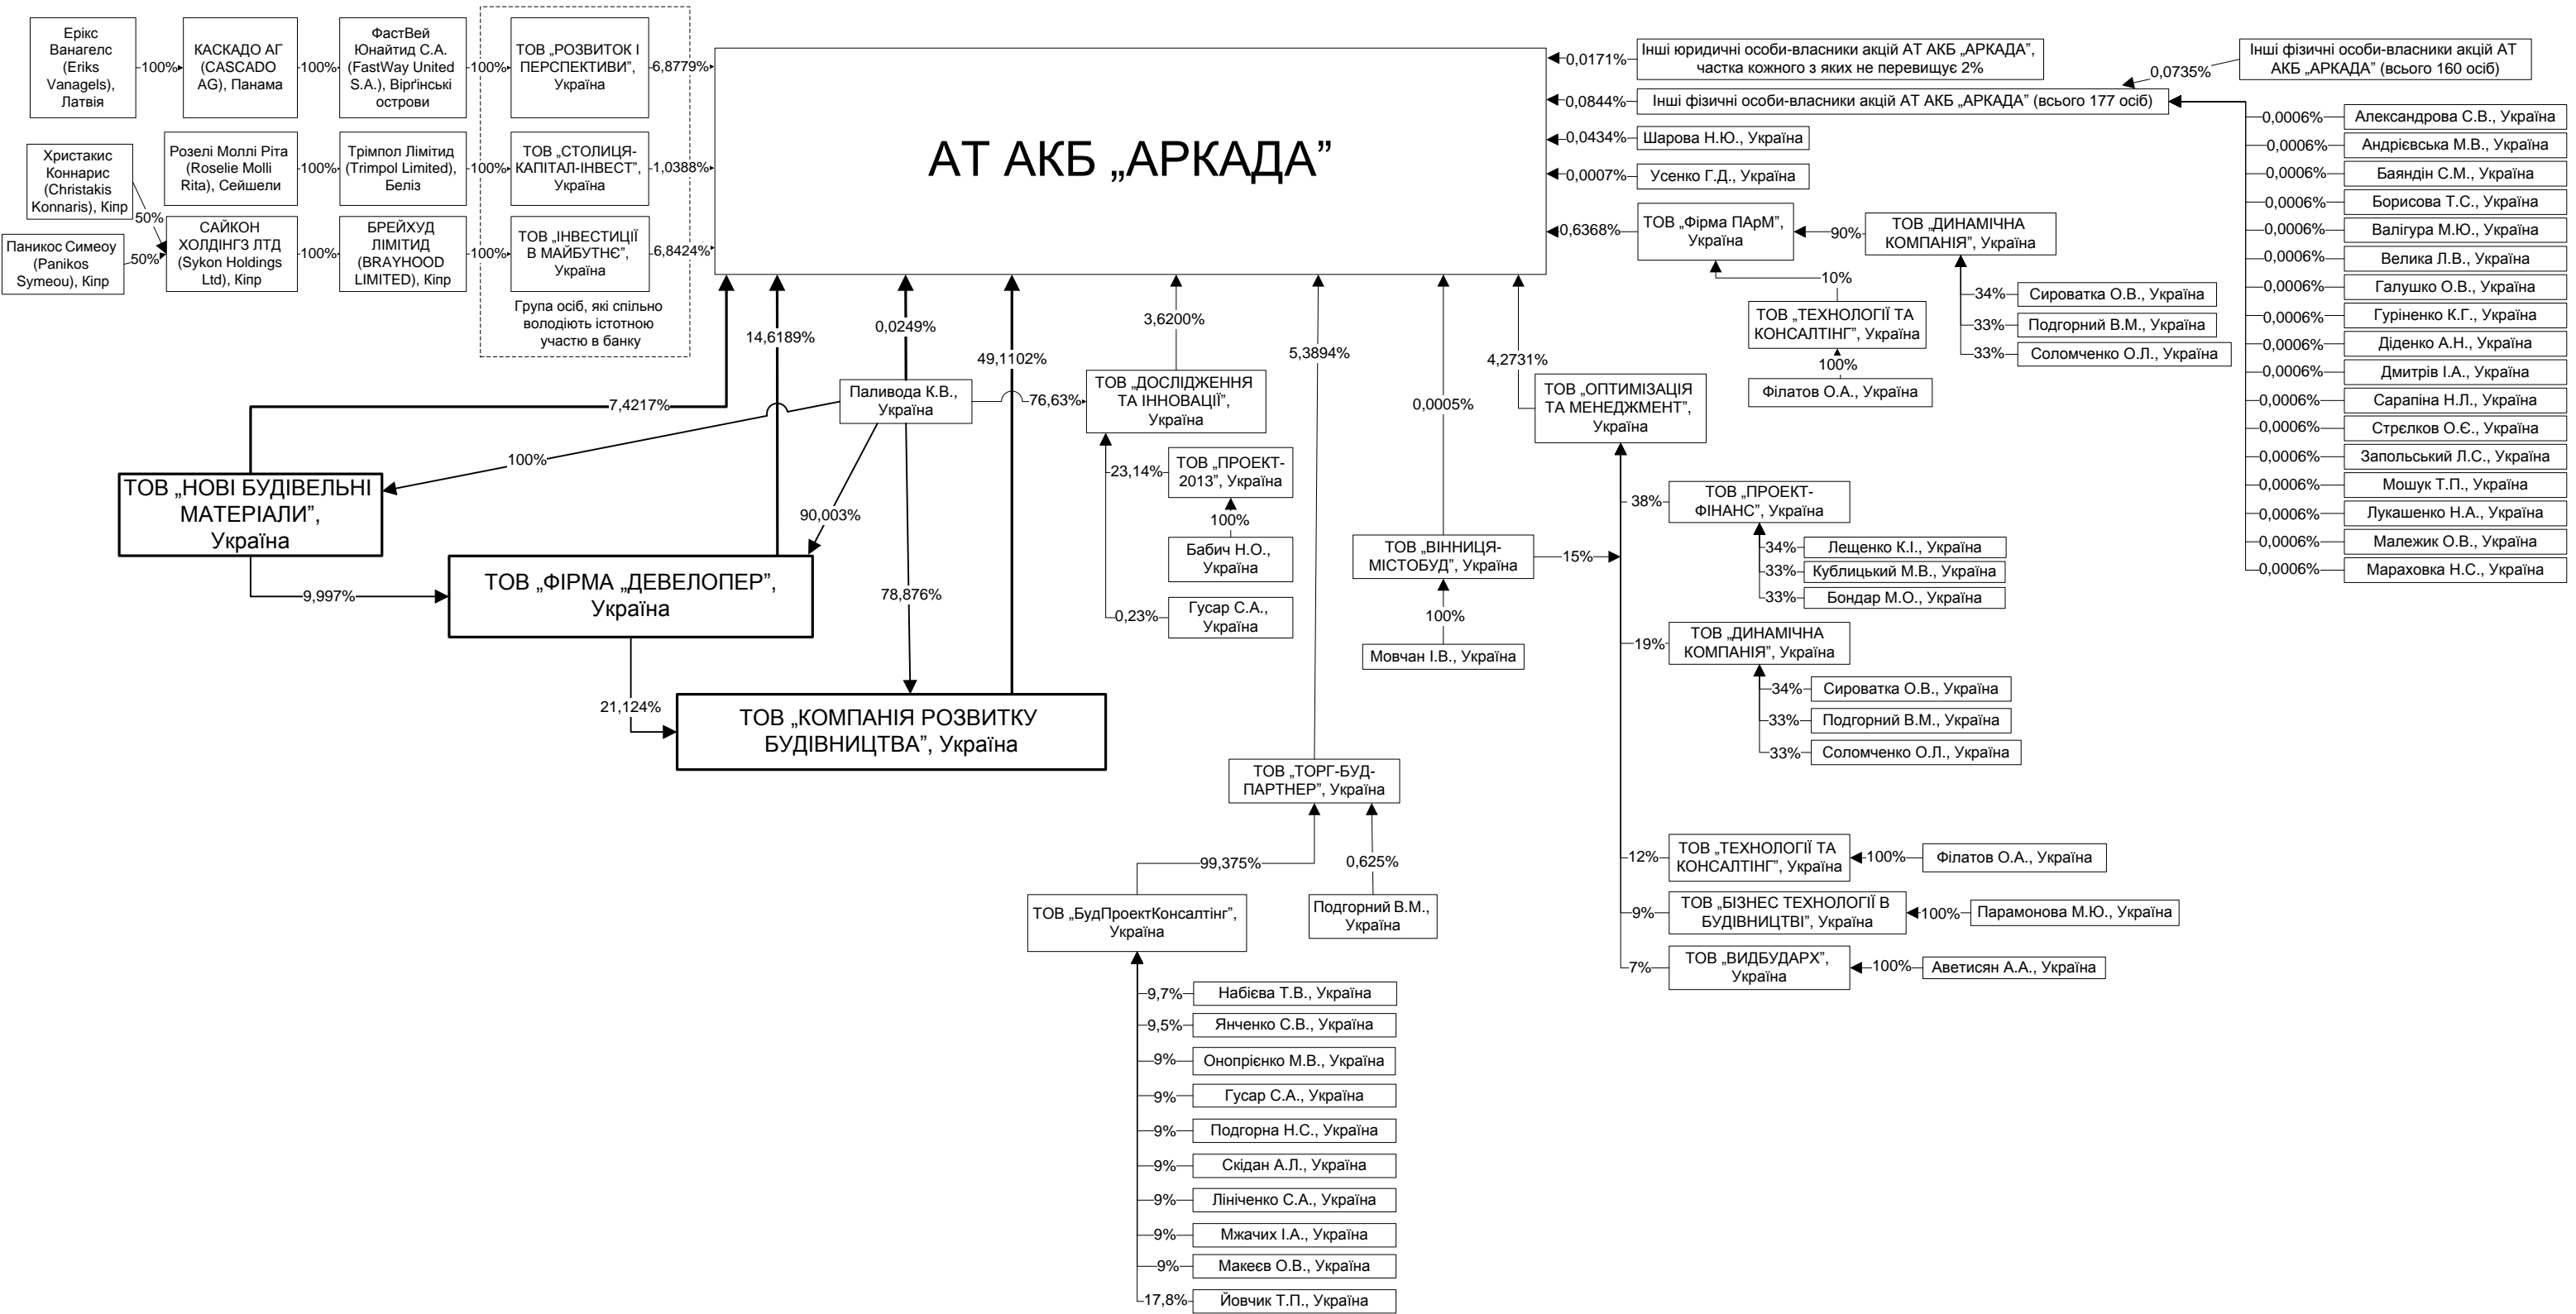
Ерікс Вангелс (Eriks Vanagels), Латвія
100%
КАСКАДО АГ (CASCADO AG), Панама
100%
ФастВей Юнайтид С.А. (FastWay United S.A.), Віргінські острови
100%
ТОВ „РОЗВИТОК І ПЕРСПЕКТИВИ", Україна
6,8779%

Христакис Коннарис (Christakis Konnaris), Кіпр
50%
Розелі Моллі Ріта (Roselie Molli Rita), Сейшели
100%
Трімпол Лімітид (Trimpol Limited), Беліз
100%
ТОВ „СТОЛИЦЯ-КАПІТАЛ-ІНВЕСТ", Україна
1,0388%

Паникос Симеоу (Panikos Symeou), Кіпр
50%
САЙКОН ХОЛДІНГЗ ЛТД (Sykon Holdings Ltd), Кіпр
100%
БРЕЙХУД ЛІМІТИД (BRAYHOOD LIMITED), Кіпр
100%
ТОВ „ІНВЕСТИЦІЇ В МАЙБУТНЄ", Україна
6,8424%

Група осіб, які спільно володіють істотною участю в банку

АТ АКБ „АРКАДА"

0,0171%
Інші юридичні особи-власники акцій АТ АКБ „АРКАДА", частка кожного з яких не перевищує 2%
0,0844%
Інші фізичні особи-власники акцій АТ АКБ „АРКАДА" (всього 177 осіб)
0,0735%
Інші фізичні особи-власники акцій АТ АКБ „АРКАДА" (всього 160 осіб)
0,0434%
Шарова Н.Ю., Україна
0,0007%
Усенко Г.Д., Україна
0,6368%
ТОВ „Фірма ПАрМ", Україна
90%
ТОВ „ДИНАМІЧНА КОМПАНІЯ", Україна
10%
ТОВ „ТЕХНОЛОГІЇ ТА КОНСАЛТИНГ", Україна
100%
Філатов О.А., Україна
34%
Сироватка О.В., Україна
33%
Подгорний В.М., Україна
33%
Соломченко О.Л., Україна

0,0006% Александрова С.В., Україна
0,0006% Андрієвська М.В., Україна
0,0006% Баяндін С.М., Україна
0,0006% Борисова Т.С., Україна
0,0006% Валігура М.Ю., Україна
0,0006% Велика Л.В., Україна
0,0006% Галушко О.В., Україна
0,0006% Гуріненко К.Г., Україна
0,0006% Діденко А.Н., Україна
0,0006% Дмитрів І.А., Україна
0,0006% Сарапіна Н.Л., Україна
0,0006% Стрєлков О.Є., Україна
0,0006% Запольський Л.С., Україна
0,0006% Мошук Т.П., Україна
0,0006% Лукашенко Н.А., Україна
0,0006% Малежик О.В., Україна
0,0006% Мараховка Н.С., Україна

7,4217%
14,6189%
0,0249%
49,1102%
3,6200%
5,3894%
0,0005%
4,2731%

Паливода К.В., Україна
76,63%
ТОВ „ДОСЛІДЖЕННЯ ТА ІННОВАЦІЇ", Україна
23,14%
ТОВ „ПРОЕКТ-2013", Україна
100%
Бабич Н.О., Україна
0,23%
Гусар С.А., Україна

100%
ТОВ „НОВІ БУДІВЕЛЬНІ МАТЕРІАЛИ", Україна
90,003%
9,997%
ТОВ „ФІРМА „ДЕВЕЛОПЕР", Україна
78,876%
21,124%
ТОВ „КОМПАНІЯ РОЗВИТКУ БУДІВНИЦТВА", Україна

ТОВ „ОПТИМІЗАЦІЯ ТА МЕНЕДЖМЕНТ", Україна
ТОВ „ВІННИЦЯ-МІСТОБУД", Україна
15%
100%
Мовчан І.В., Україна

38%
ТОВ „ПРОЕКТ-ФІНАНС", Україна
34% Лещенко К.І., Україна
33% Кублицький М.В., Україна
33% Бондар М.О., Україна
19%
ТОВ „ДИНАМІЧНА КОМПАНІЯ", Україна
34% Сироватка О.В., Україна
33% Подгорний В.М., Україна
33% Соломченко О.Л., Україна
12%
ТОВ „ТЕХНОЛОГІЇ ТА КОНСАЛТИНГ", Україна
100% Філатов О.А., Україна
9%
ТОВ „БІЗНЕС ТЕХНОЛОГІЇ В БУДІВНИЦТВІ", Україна
100% Парамонова М.Ю., Україна
7%
ТОВ „ВИДБУДАРХ", Україна
100% Аветисян А.А., Україна

ТОВ „ТОРГ-БУД-ПАРТНЕР", Україна
99,375%
0,625%
ТОВ „БудПроектКонсалтінг", Україна
Подгорний В.М., Україна

9,7% Набієва Т.В., Україна
9,5% Янченко С.В., Україна
9% Онопрієнко М.В., Україна
9% Гусар С.А., Україна
9% Подгорна Н.С., Україна
9% Скідан А.Л., Україна
9% Лініченко С.А., Україна
9% Мжачих І.А., Україна
9% Макеєв О.В., Україна
17,8% Йовчик Т.П., Україна